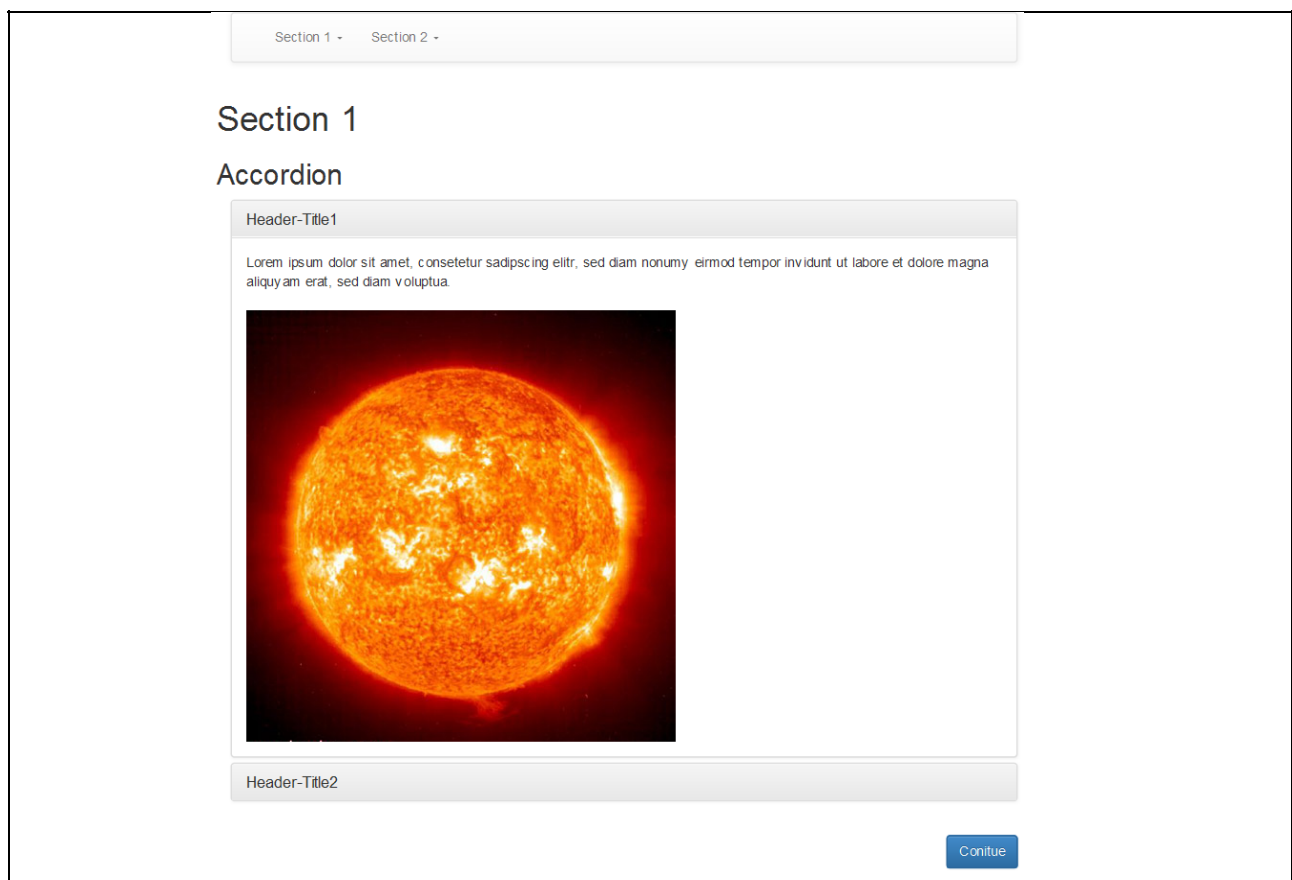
Section 1 ▾ Section 2 ▾

Section 1

Accordion

Header-Title1

Lorem ipsum dolor sit amet, consetetur sadipscing elitr, sed diam nonumy eirmod tempor invidunt ut labore et dolore magna aliquyam erat, sed diam voluptua.

Header-Title2

Conitue